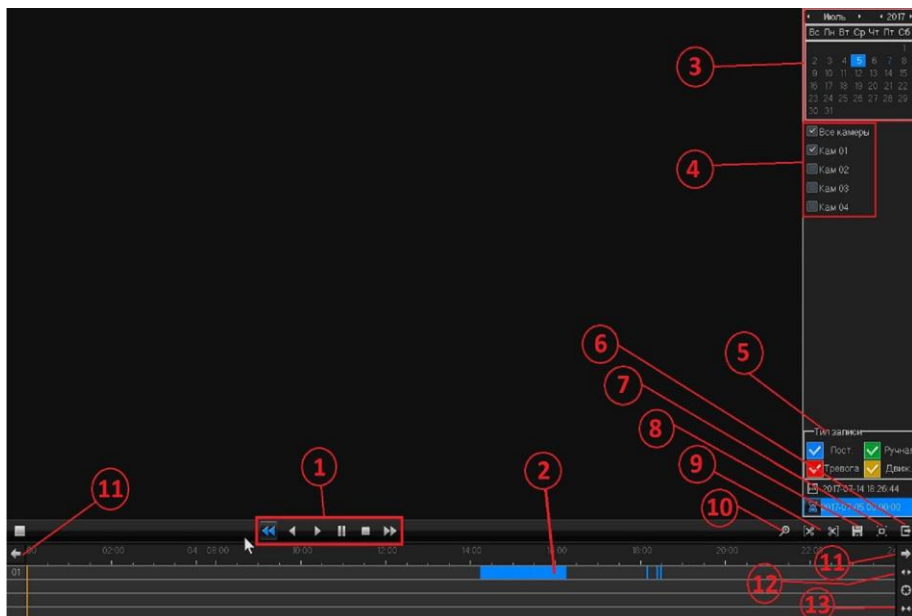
Июль 2017

| Вс | Пн | Вт | Ср | Чт | Пт | Сб |
|---|---|---|---|---|---|---|
| | | | | | | 1 |
| 2 | 3 | 4 | 5 | 6 | 7 | 8 |
| 9 | 10 | 11 | 12 | 13 | 14 | 15 |
| 16 | 17 | 18 | 19 | 20 | 21 | 22 |
| 23 | 24 | 25 | 26 | 27 | 28 | 29 |
| 30 | 31 | | | | | |

Все камеры
Кам 01
Кам 02
Кам 03
Кам 04

Тип записи
Пост.
Ручная
Тревога
Движ.
2017-07-14 18:26:44
2017-07-05 00:00:00

1
2
3
4
5
6
7
8
9
10
11
11
12
13

00 02:00 04 08:00 10:00 12:00 14:00 16:00 18:00 20:00 22:00 24
01